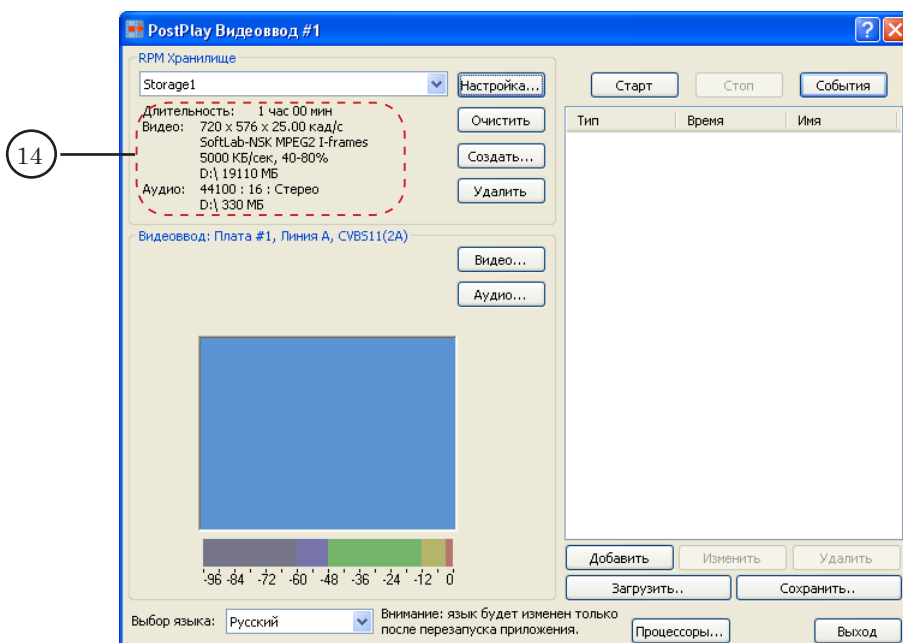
PostPlay Видеоввод #1

RPM Хранилище

Storage1

Настройка...

Длительность: 1 час 00 мин
Видео: 720 x 576 x 25.00 кад/с
SoftLab-NSK MPEG2 I-frames
5000 КБ/сек, 40-80%
D:\ 19110 МБ
Аудио: 44100 : 16 : Стерео
D:\ 330 МБ

Очистить

Создать...

Удалить

14

Видеоввод: Плата #1, Линия A, CVBS11(2A)

Видео...

Аудио...

-96 -84 -72 -60 -48 -36 -24 -12 0

Старт

Стоп

События

| Тип | Время | Имя |
|---|---|---|

Добавить

Изменить

Удалить

Загрузить..

Сохранить..

Выбор языка: Русский

Внимание: язык будет изменен только после перезапуска приложения.

Процессоры...

Выход